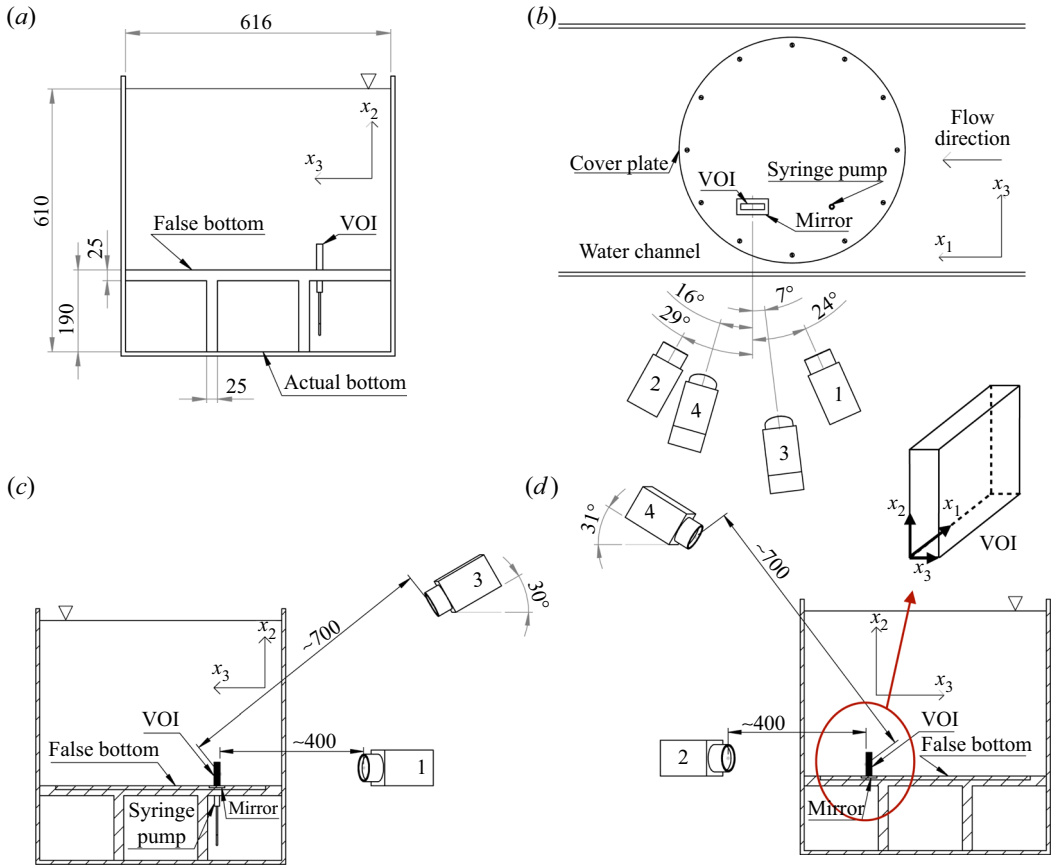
(a)

616

610

$x_2$

$x_3$

False bottom

VOI

25

190

25

Actual bottom

(b)

Cover plate

Flow direction

VOI

Syringe pump

Mirror

$x_3$

$x_1$

Water channel

16°

7°

29°

24°

2

4

3

1

(c)

3

~700

30°

$x_2$

$x_3$

VOI

~400

False bottom

1

Syringe pump

Mirror

(d)

4

31°

~700

$x_2$

$x_1$

$x_3$

VOI

$x_2$

$x_3$

~400

VOI

2

False bottom

Mirror